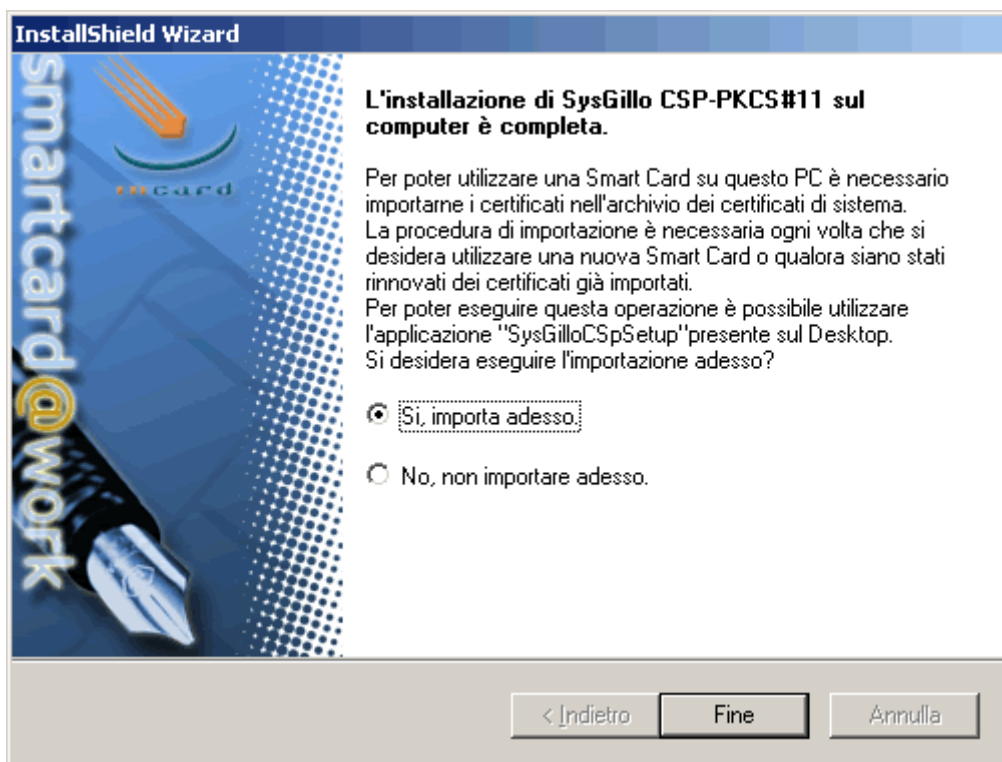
InstallShield Wizard

smartcard@work

Card

L'installazione di SysGillo CSP-PKCS#11 sul computer è completa.

Per poter utilizzare una Smart Card su questo PC è necessario importarne i certificati nell'archivio dei certificati di sistema.
La procedura di importazione è necessaria ogni volta che si desidera utilizzare una nuova Smart Card o qualora siano stati rinnovati dei certificati già importati.
Per poter eseguire questa operazione è possibile utilizzare l'applicazione "SysGilloCSpSetup"presente sul Desktop.
Si desidera eseguire l'importazione adesso?

Si, importa adesso.

No, non importare adesso.

< Indietro

Fine

Annulla